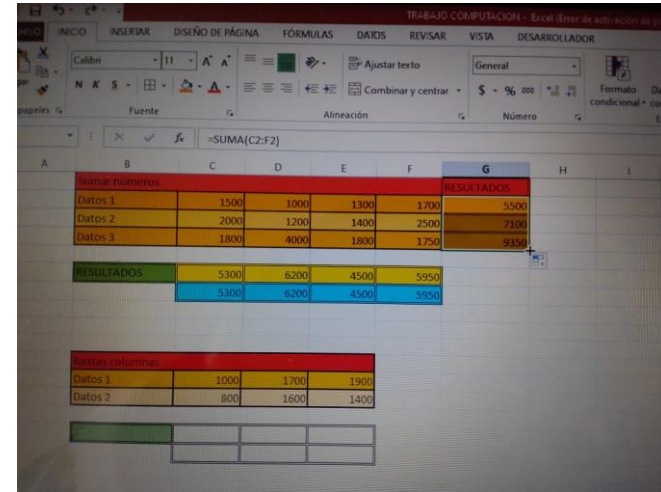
TRABAJO COMPUTACION - Excel (Error de activación de p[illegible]

HIVO INICIO INSERTAR DISEÑO DE PÁGINA FÓRMULAS DATOS REVISAR VISTA DESARROLLADOR

Calibri 11 A A Ajustar texto General

N K S Combinar y centrar $ % 000 Formato condicional

apapeles Fuente Alineación Número

fx =SUMA(C2:F2)

| | A | B | C | D | E | F | G | H | I |
|---|---|---|---|---|---|---|---|---|---|
| | | Sumar números | | | | | RESULTADOS | | |
| | | Datos 1 | 1500 | 1000 | 1300 | 1700 | 5500 | | |
| | | Datos 2 | 2000 | 1200 | 1400 | 2500 | 7100 | | |
| | | Datos 3 | 1800 | 4000 | 1800 | 1750 | 9350 | | |
| | | | | | | | | | |
| | | RESULTADOS | 5300 | 6200 | 4500 | 5950 | | | |
| | | | 5300 | 6200 | 4500 | 5950 | | | |

| Restas columnas | | | |
|---|---|---|---|
| Datos 1 | 1000 | 1700 | 1900 |
| Datos 2 | 800 | 1600 | 1400 |